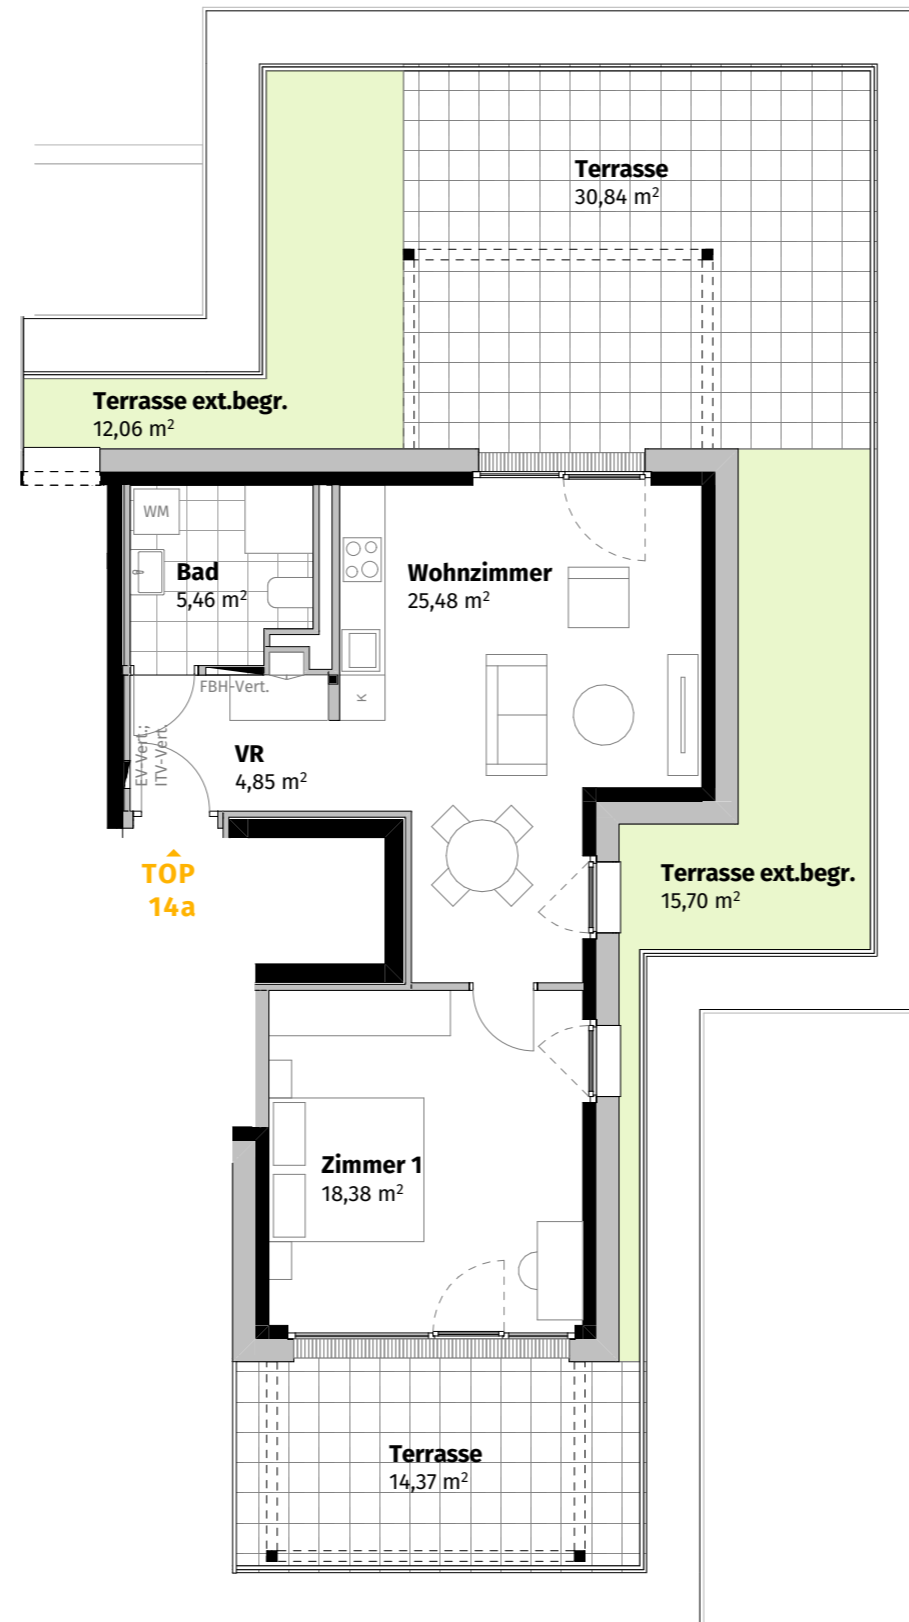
Terrasse
30,84 m$^2$

Terrasse ext.begr.
12,06 m$^2$

WM

Bad
5,46 m$^2$

Wohnzimmer
25,48 m$^2$

FBH-Vert.

K

EV-Vert.
ITV-Vert.

VR
4,85 m$^2$

TOP
14a

Terrasse ext.begr.
15,70 m$^2$

Zimmer 1
18,38 m$^2$

Terrasse
14,37 m$^2$